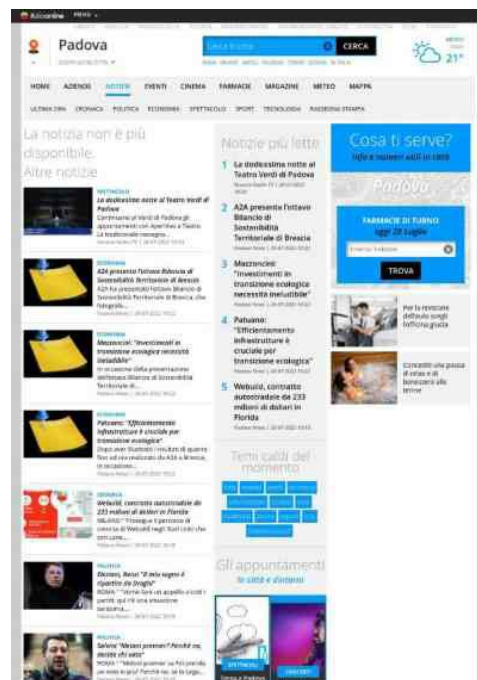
Padova

CERCA

21°

HOME AZIENDE NOTIZIE EVENTI CINEMA FARMACIE MAGAZINE METEO MAPPA

ULTIMA ORA CRONACA POLITICA ECONOMIA SPETTACOLO SPORT TECNOLOGIA RASSEGNA STAMPA

La notizia non è più disponibile.
Altre notizie

SPETTACOLO
La dodicesima notte al Teatro Verdi di Padova

ECONOMIA
A2A presenta l'ottavo Bilancio di Sostenibilità Territoriale di Brescia

ECONOMIA
Mazzoncini: "Investimenti in transizione ecologica necessità ineludibile"

ECONOMIA
Patuano: "Efficientamento infrastrutture è cruciale per transizione ecologica"

ECONOMIA
Webuild, contratto autostradale da 233 milioni di dollari in Florida

POLITICA
Elezioni, Renzi "Il mio sogno è ripartire da Draghi"

POLITICA
Salvini "Ministri premier? Perché no, decide chi vota"

Notizie più lette

1 La dodicesima notte al Teatro Verdi di Padova

2 A2A presenta l'ottavo Bilancio di Sostenibilità Territoriale di Brescia

3 Mazzoncini: "Investimenti in transizione ecologica necessità ineludibile"

4 Patuano: "Efficientamento infrastrutture è cruciale per transizione ecologica"

5 Webuild, contratto autostradale da 233 milioni di dollari in Florida

Temi caldi del momento

Gli appuntamenti
in città e dintorni

SPETTACOLO

CONCERTI

Cosa ti serve?
Info e numeri utili in città

Padova

FARMACIE DI TURNO
oggi 28 Luglio

TROVA

Per la revisione dell'auto scegli l'officina giusta

Concediti una pausa di relax e di benessere alle terme